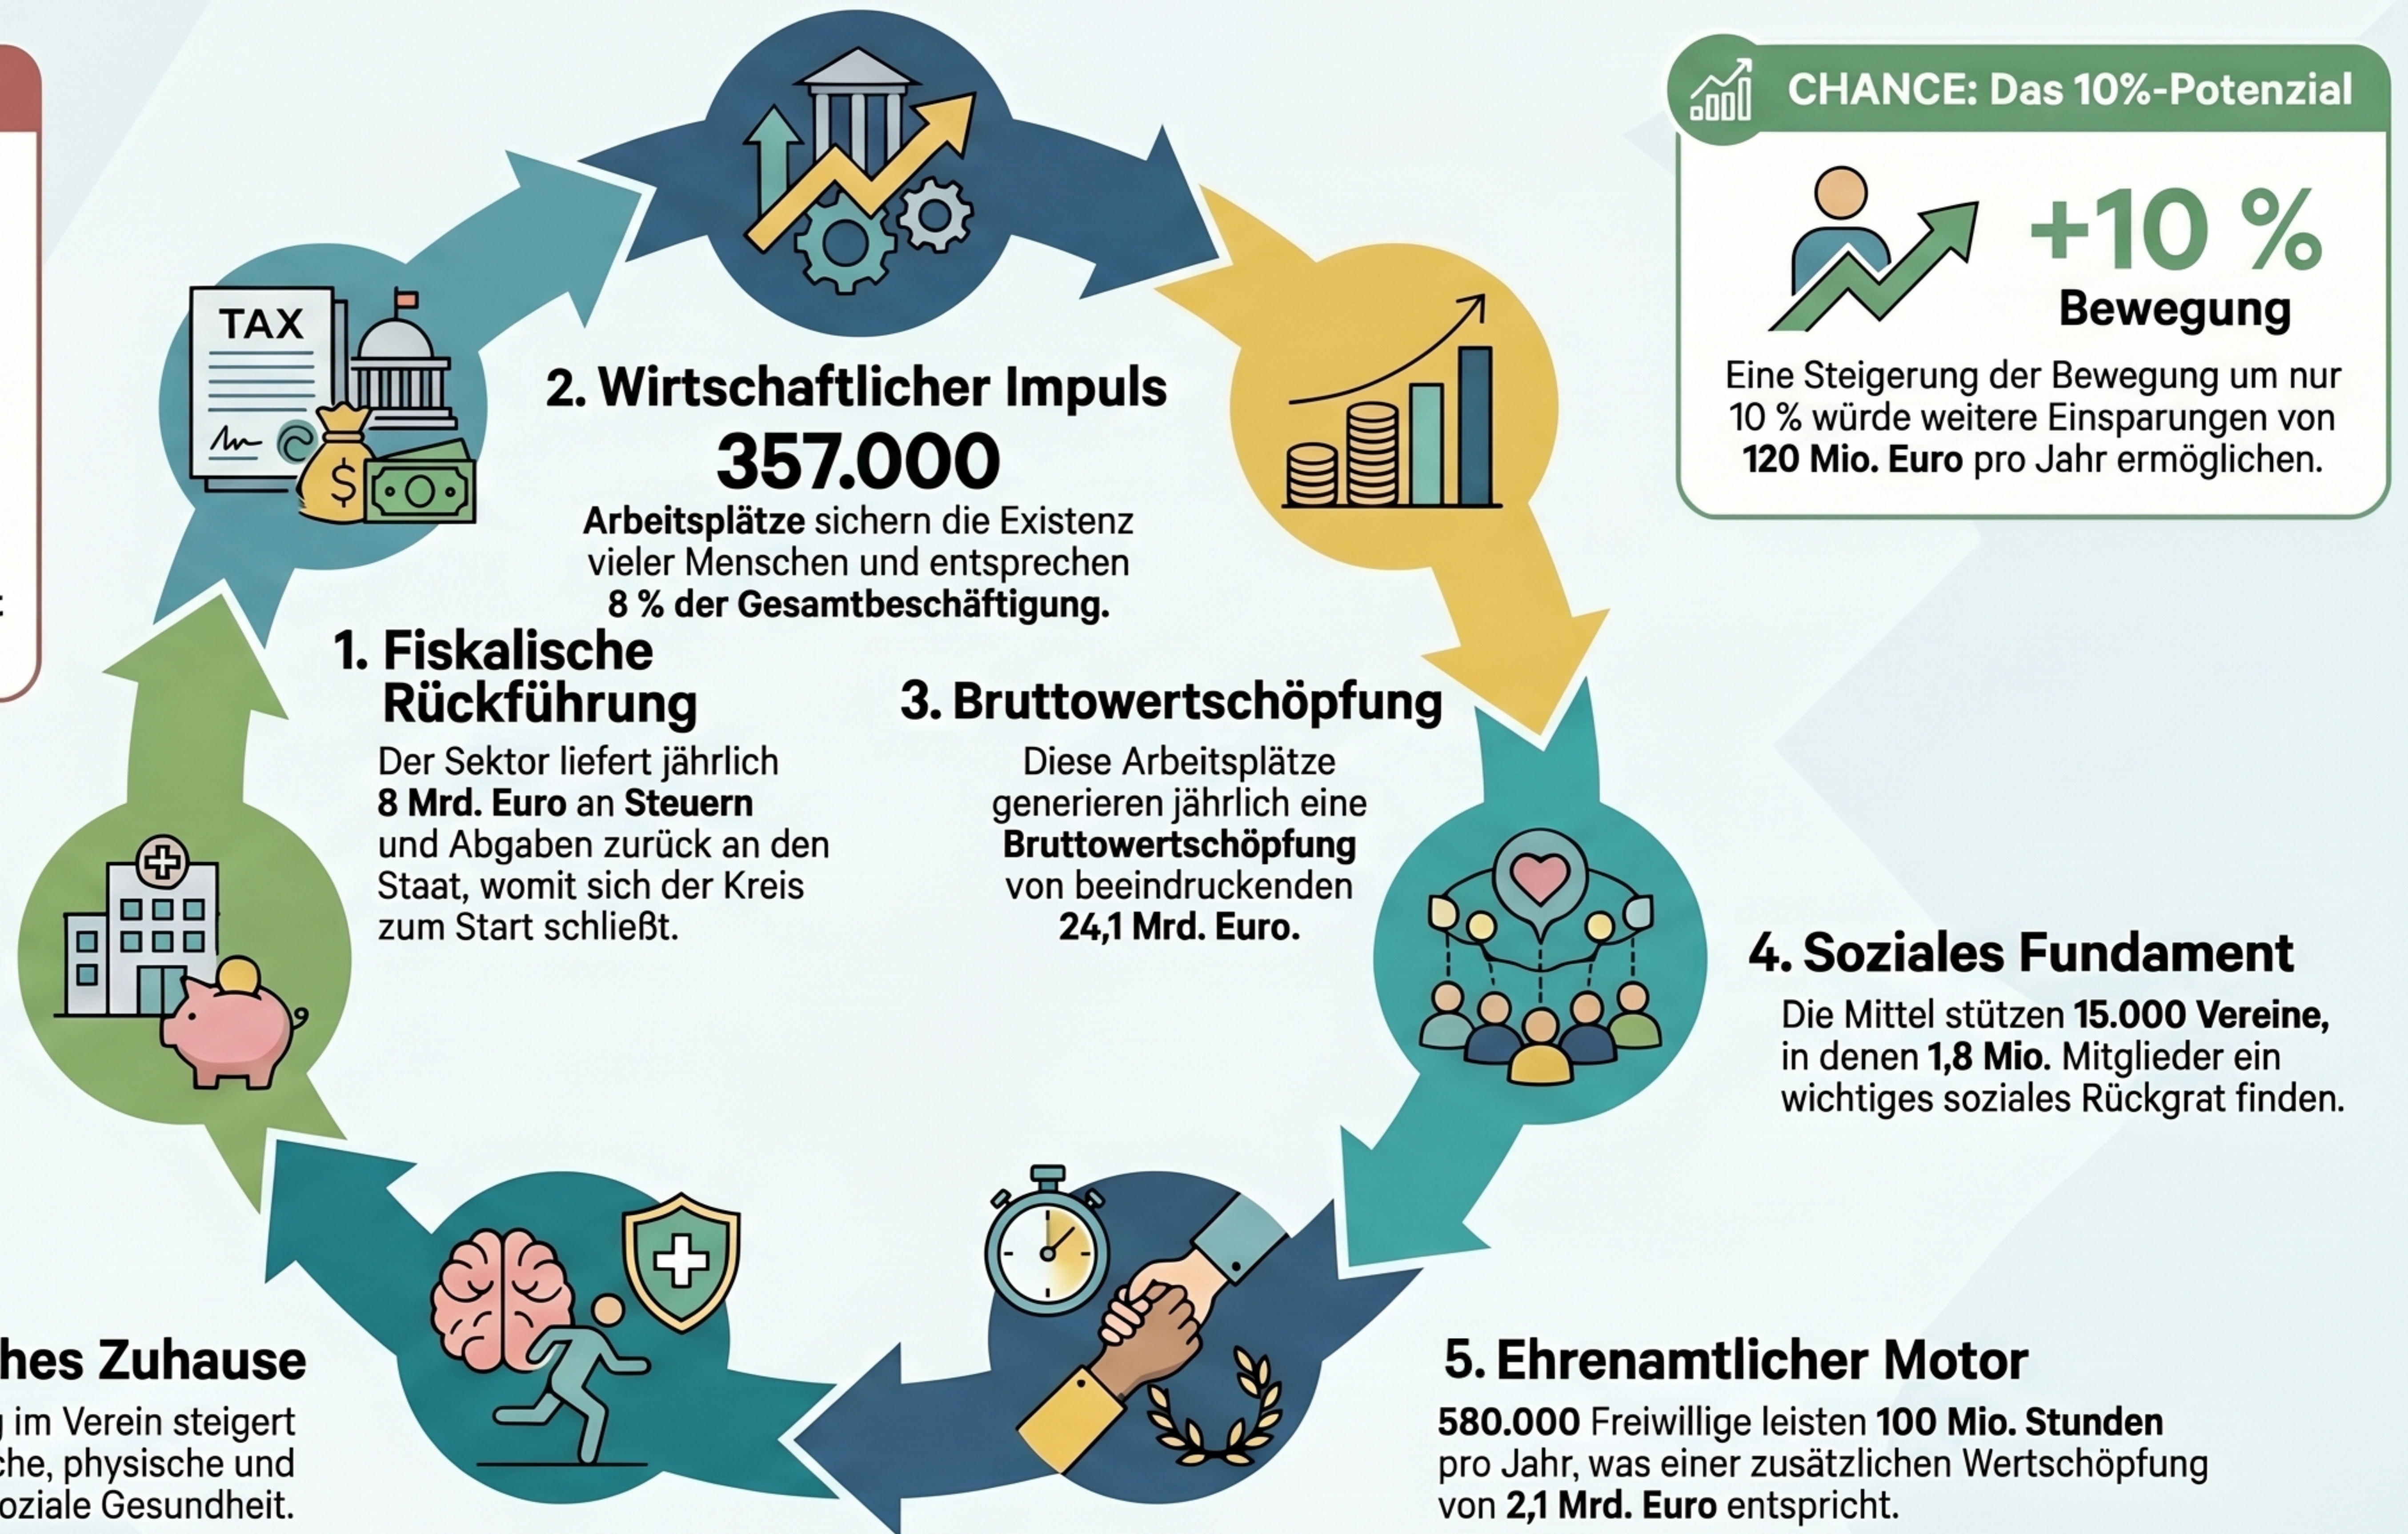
CHANCE: Das 10%-Potenzial

+10 %
Bewegung

Eine Steigerung der Bewegung um nur 10 % würde weitere Einsparungen von **120 Mio. Euro** pro Jahr ermöglichen.

TAX

2. Wirtschaftlicher Impuls
357.000
**Arbeitsplätze** sichern die Existenz vieler Menschen und entsprechen **8 % der Gesamtbeschäftigung.**

1. Fiskalische Rückführung
Der Sektor liefert jährlich **8 Mrd. Euro** an **Steuern** und Abgaben zurück an den Staat, womit sich der Kreis zum Start schließt.

3. Bruttowertschöpfung
Diese Arbeitsplätze generieren jährlich eine **Bruttowertschöpfung** von beeindruckenden **24,1 Mrd. Euro.**

4. Soziales Fundament
Die Mittel stützen **15.000 Vereine,** in denen **1,8 Mio.** Mitglieder ein wichtiges soziales Rückgrat finden.

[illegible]hes Zuhause
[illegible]g im Verein steigert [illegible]che, physische und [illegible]oziale Gesundheit.

5. Ehrenamtlicher Motor
**580.000** Freiwillige leisten **100 Mio. Stunden** pro Jahr, was einer zusätzlichen Wertschöpfung von **2,1 Mrd. Euro** entspricht.